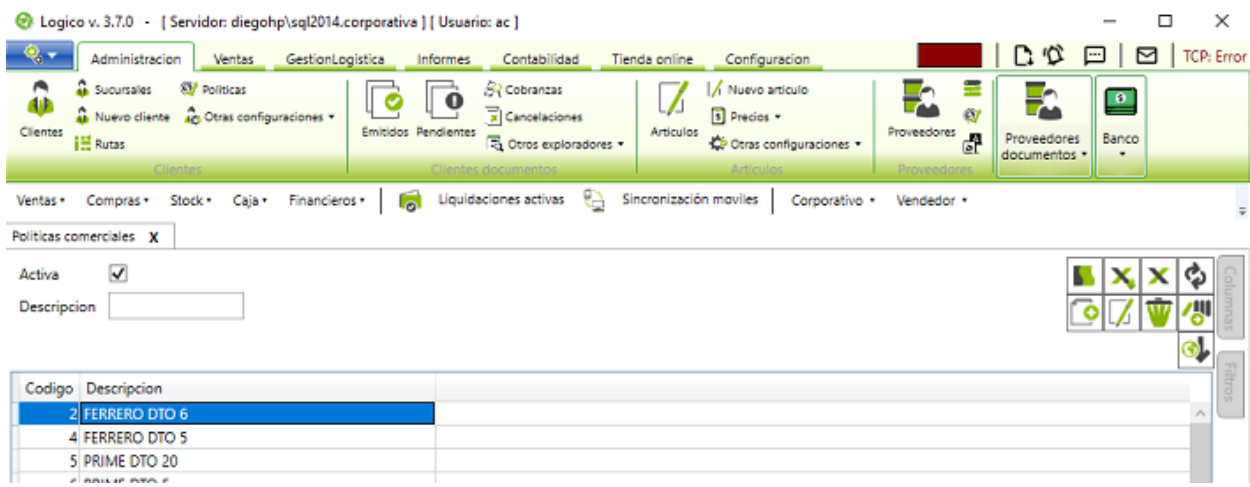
Logico v. 3.7.0 - [ Servidor: diegohp\sql2014.corporativa ] [ Usuario: ac ]

Administracion | Ventas | GestionLogistica | Informes | Contabilidad | Tienda online | Configuracion

TCP: Error

Clientes
Sucursales
Nuevo cliente
Rutas
Politicas
Otras configuraciones
Clientes

Emitidos
Pendientes
Cobranzas
Cancelaciones
Otros exploradores
Clientes documentos

Articulos
Nuevo articulo
Precios
Otras configuraciones
Articulos

Proveedores
Proveedores

Proveedores documentos

Banco

Ventas • Compras • Stock • Caja • Financieros • | Liquidaciones activas | Sincronización moviles | Corporativo • Vendedor •

Politicas comerciales x

Activa
Descripcion

Columnas
Filtros

| Codigo | Descripcion |
|---|---|
| 2 | FERRERO DTO 6 |
| 4 | FERRERO DTO 5 |
| 5 | PRIME DTO 20 |
| 6 | PRIME DTO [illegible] |